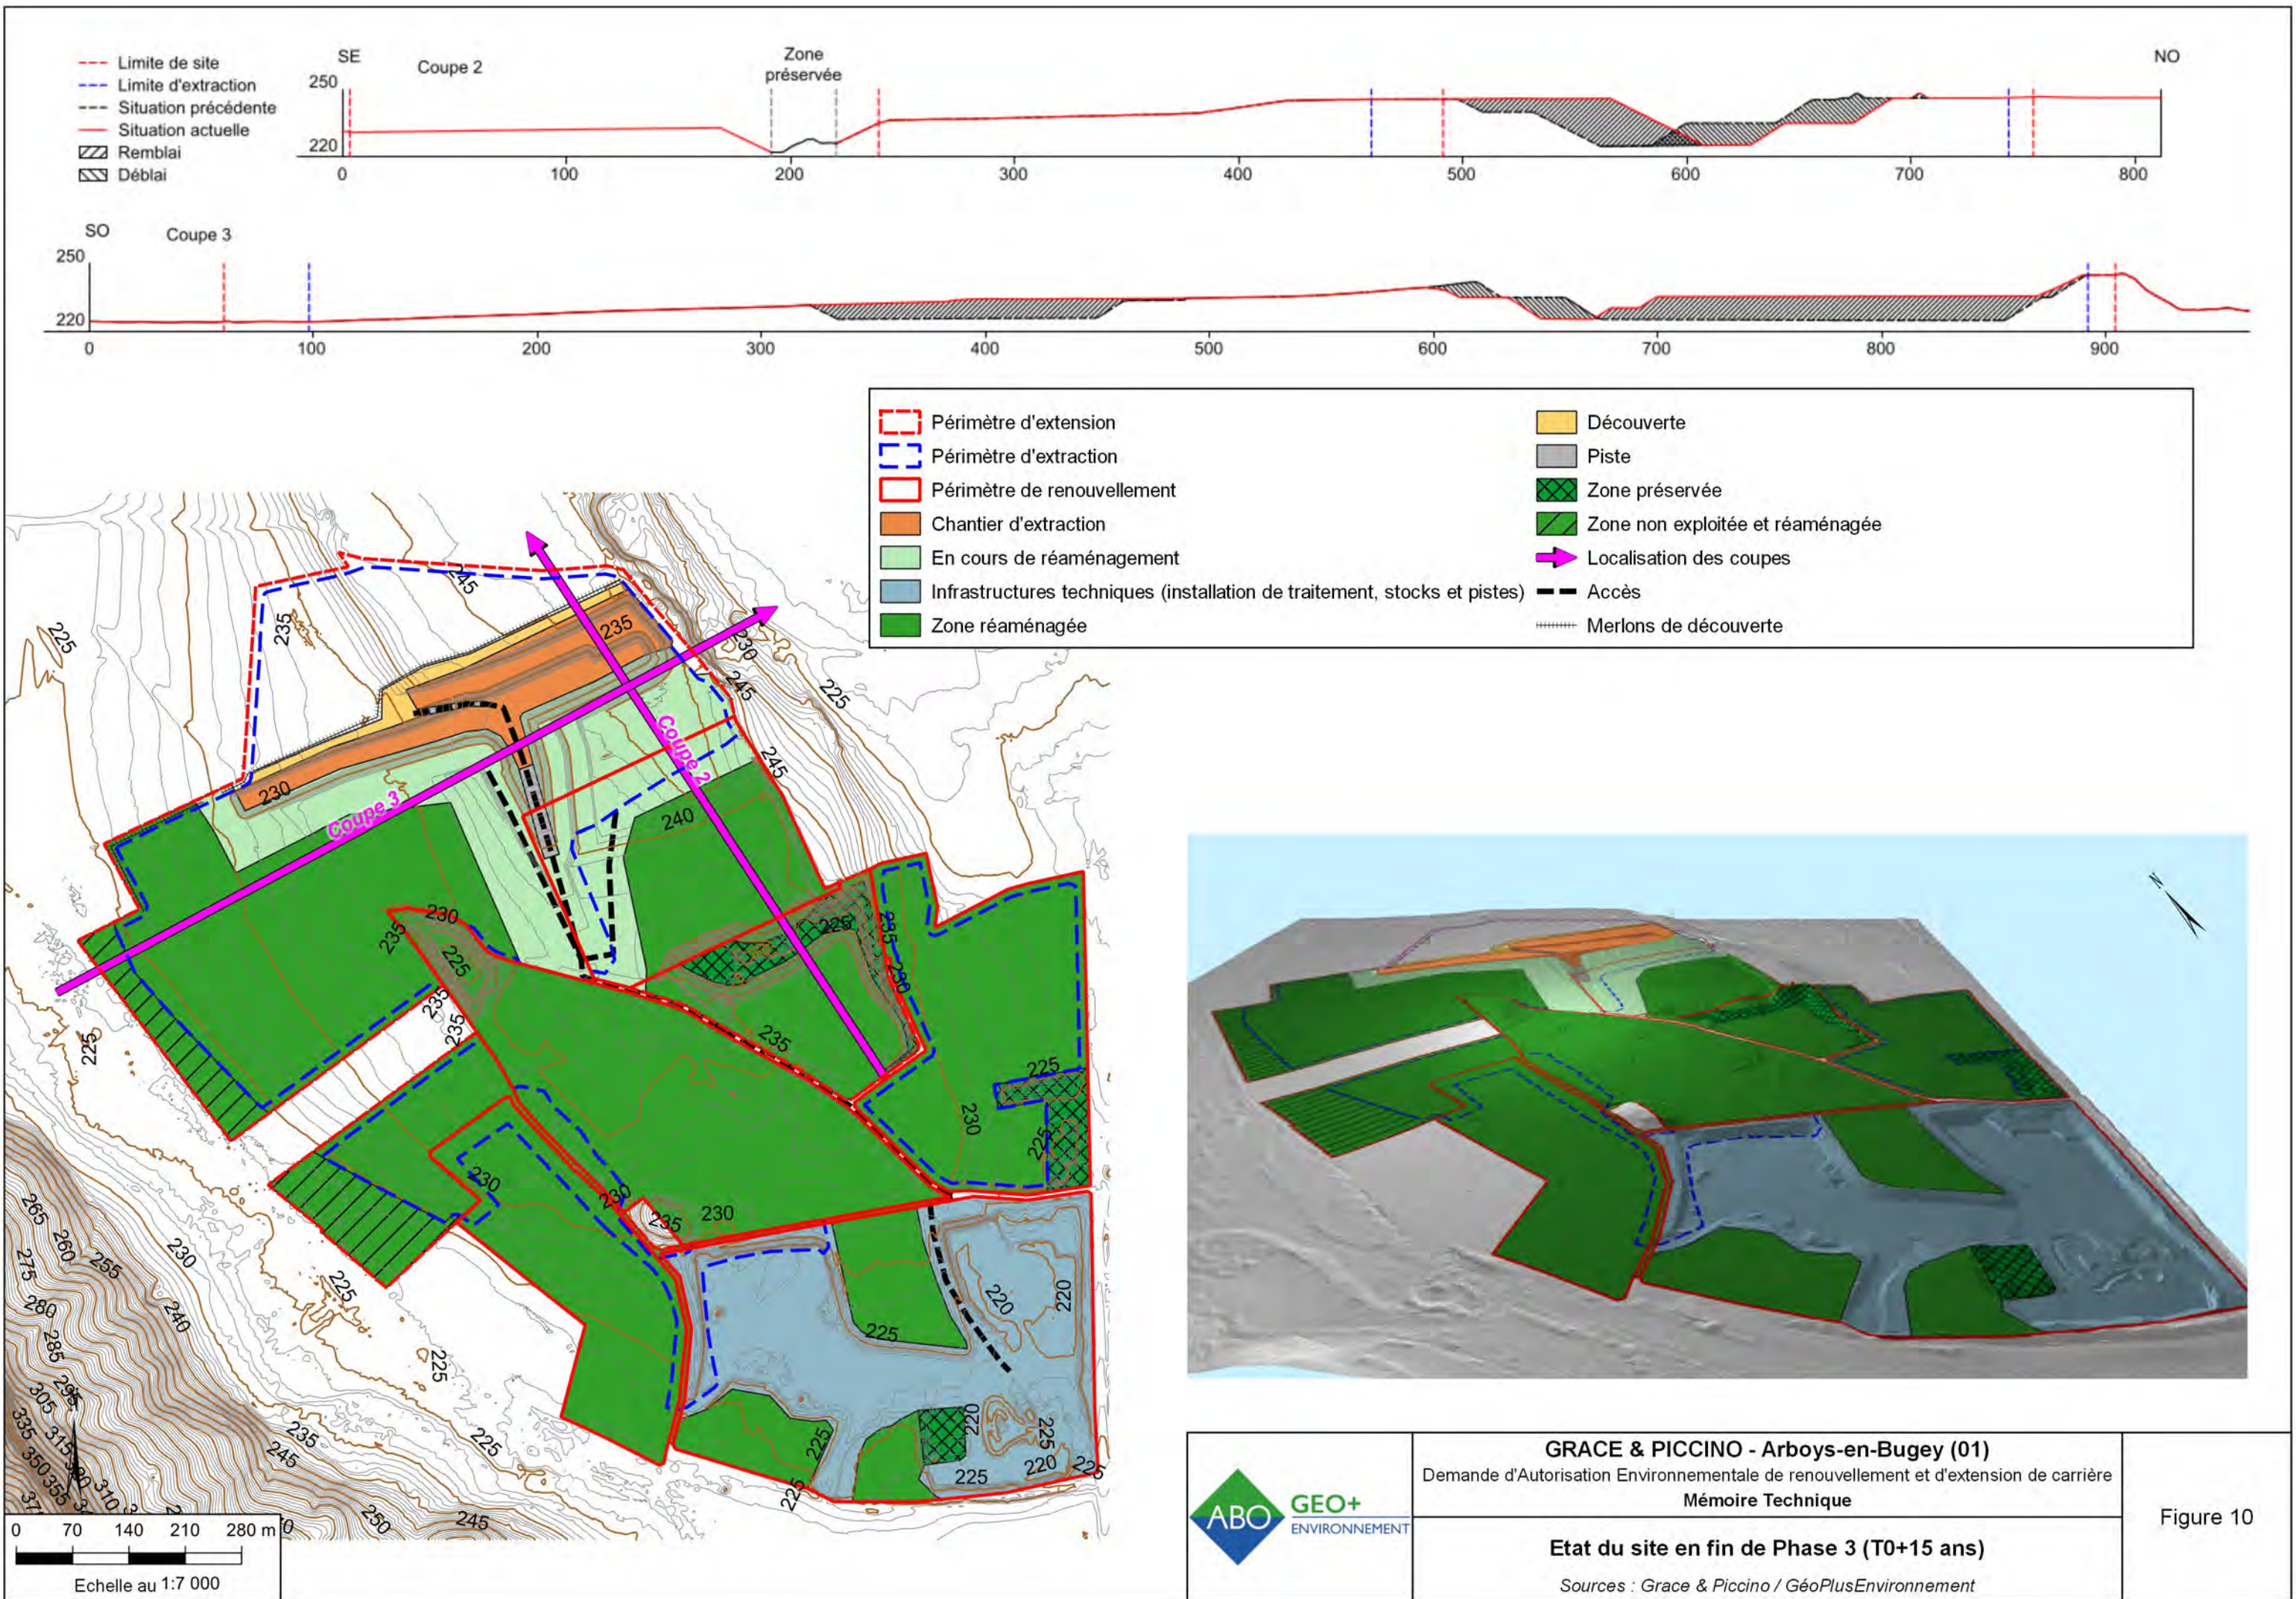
Limite de site
Limite d'extraction
Situation précédente
Situation actuelle
Remblai
Déblai

SE Coupe 2 Zone préservée NO
250
220
0 100 200 300 400 500 600 700 800

SO Coupe 3
250
220
0 100 200 300 400 500 600 700 800 900

Périmètre d'extension
Périmètre d'extraction
Périmètre de renouvellement
Chantier d'extraction
En cours de réaménagement
Infrastructures techniques (installation de traitement, stocks et pistes)
Zone réaménagée
Découverte
Piste
Zone préservée
Zone non exploitée et réaménagée
Localisation des coupes
Accès
Merlons de découverte

Coupe 3
Coupe 2
225 235 245 235 230 245 225 245 230 240 230 235 225 225 235 235 225 230 235 235 225 230 225 230 230 235 230 225 220 220 225 220 225 225 220 225 225 230 240 225 225 235 245 250 245 265 260 255 275 280 285 295 305 315 335 350 355 310

0 70 140 210 280 m
Echelle au 1:7 000

ABO GEO+ ENVIRONNEMENT
GRACE & PICCINO - Arboys-en-Bugey (01)
Demande d'Autorisation Environnementale de renouvellement et d'extension de carrière
Mémoire Technique
Etat du site en fin de Phase 3 (T0+15 ans)
Sources : Grace & Piccino / GéoPlusEnvironnement
Figure 10